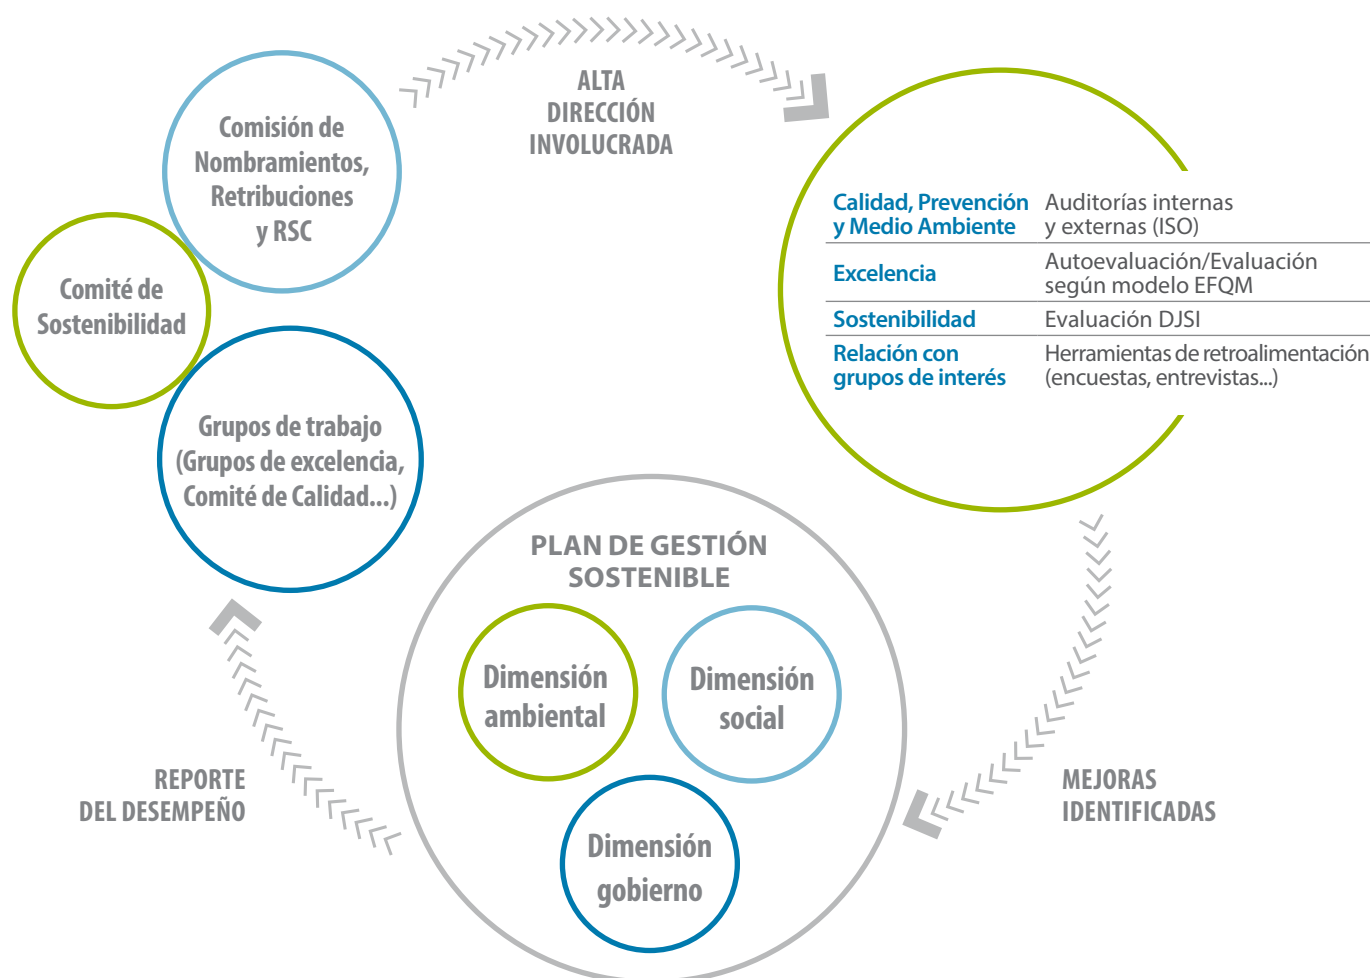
Comisión de Nombramientos, Retribuciones y RSC

Comité de Sostenibilidad

Grupos de trabajo (Grupos de excelencia, Comité de Calidad...)

ALTA DIRECCIÓN INVOLUCRADA

| | |
|---|---|
| Calidad, Prevención y Medio Ambiente | Auditorías internas y externas (ISO) |
| Excelencia | Autoevaluación/Evaluación según modelo EFQM |
| Sostenibilidad | Evaluación DJSI |
| Relación con grupos de interés | Herramientas de retroalimentación (encuestas, entrevistas...) |

PLAN DE GESTIÓN SOSTENIBLE

Dimensión ambiental

Dimensión social

Dimensión gobierno

REPORTE DEL DESEMPEÑO

MEJORAS IDENTIFICADAS